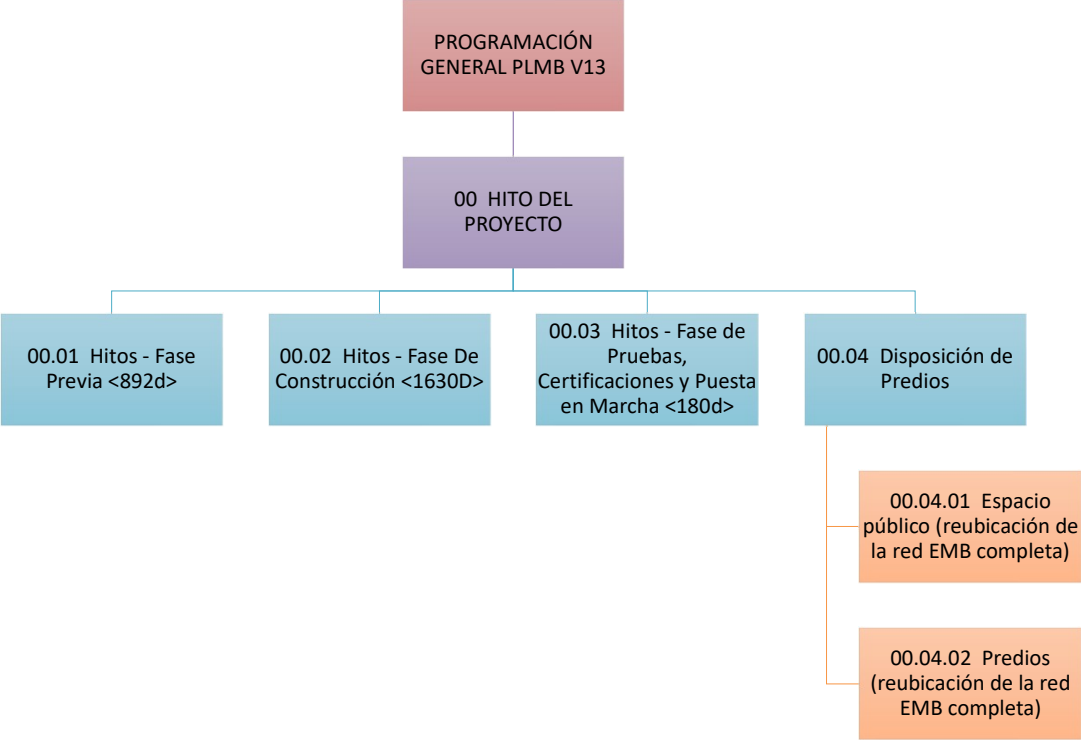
PROGRAMACIÓN GENERAL PLMB V13

00 HITO DEL PROYECTO

00.01 Hitos - Fase Previa <892d>

00.02 Hitos - Fase De Construcción <1630D>

00.03 Hitos - Fase de Pruebas, Certificaciones y Puesta en Marcha <180d>

00.04 Disposición de Predios

00.04.01 Espacio público (reubicación de la red EMB completa)

00.04.02 Predios (reubicación de la red EMB completa)